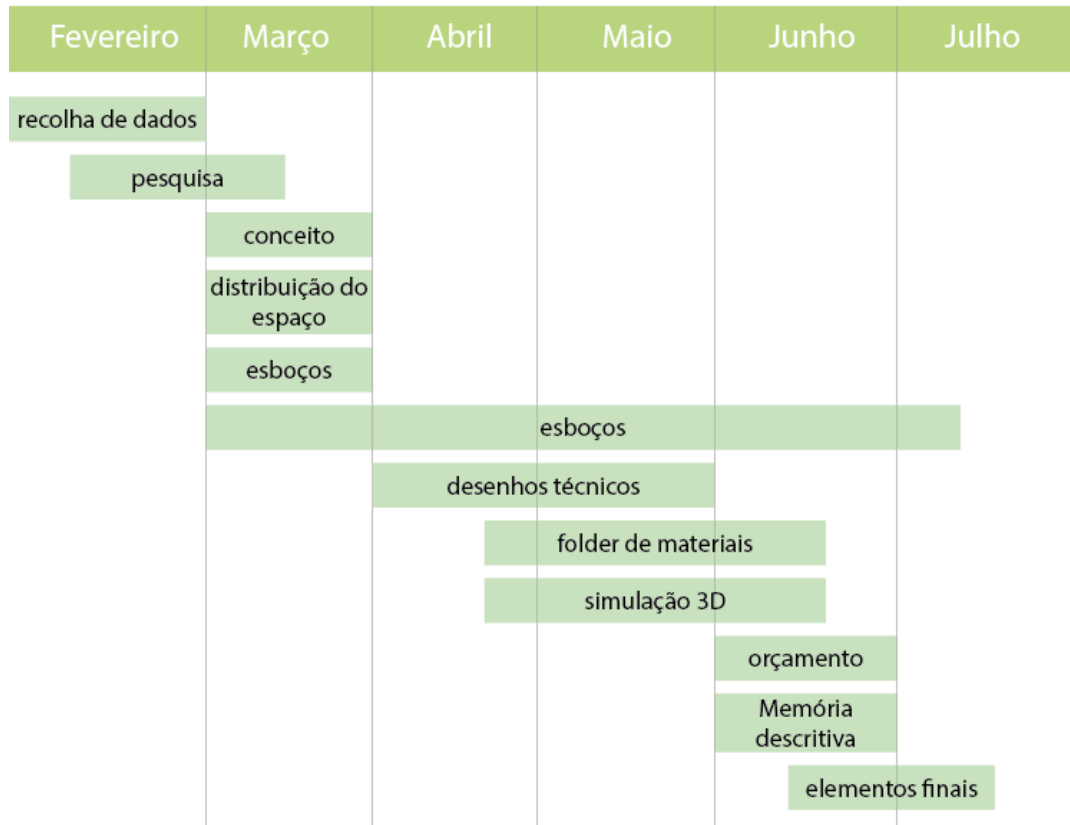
Fevereiro Março Abril Maio Junho Julho

recolha de dados

pesquisa

conceito

distribuição do espaço

esboços

esboços

desenhos técnicos

folder de materiais

simulação 3D

orçamento

Memória descritiva

elementos finais